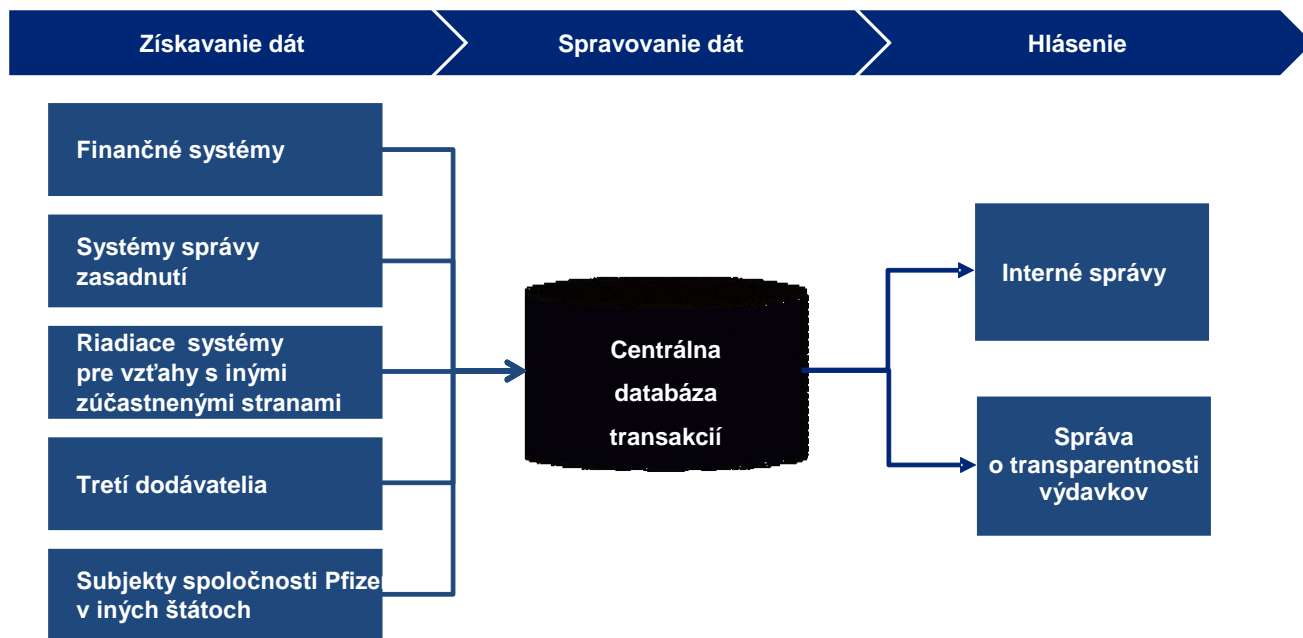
Získavanie dát

Spravovanie dát

Hlásenie

Finančné systémy

Systémy správy zasadnutí

Riadiace systémy pre vzťahy s inými zúčastnenými stranami

Tretí dodávatelia

Subjekty spoločnosti Pfizer v iných štátoch

Centrálna databáza transakcií

Interné správy

Správa o transparentnosti výdavkov